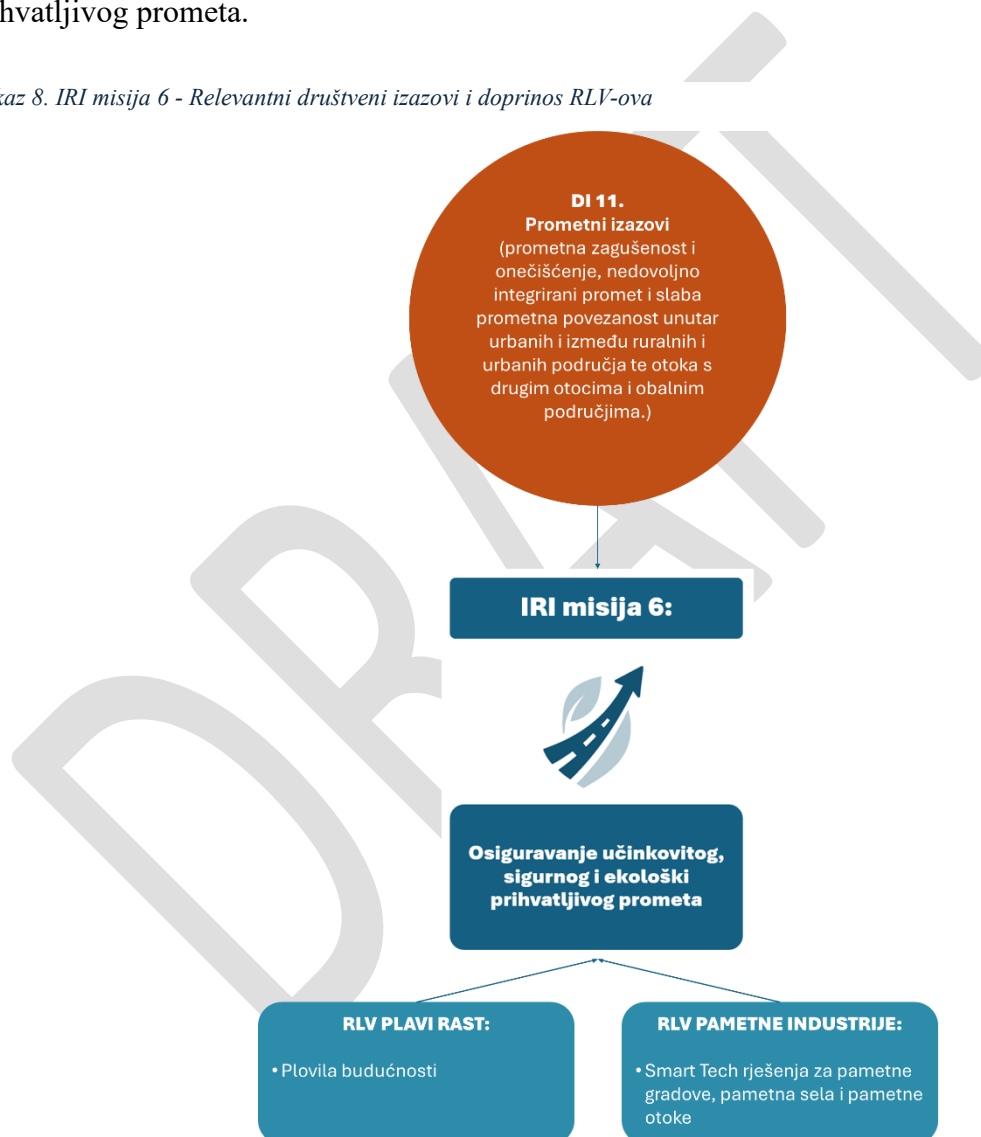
hvatljivog prometa.

kaz 8. IRI misija 6 - Relevantni društveni izazovi i doprinos RLV-ova

DI 11.
Prometni izazovi
(prometna zagušenost i onečišćenje, nedovoljno integrirani promet i slaba prometna povezanost unutar urbanih i između ruralnih i urbanih područja te otoka s drugim otocima i obalnim područjima.)

IRI misija 6:

Osiguravanje učinkovitog, sigurnog i ekološki prihvatljivog prometa

RLV PLAVI RAST:

• Plovila budućnosti

RLV PAMETNE INDUSTRIJE:

• Smart Tech rješenja za pametne gradove, pametna sela i pametne otoke

DRAFT